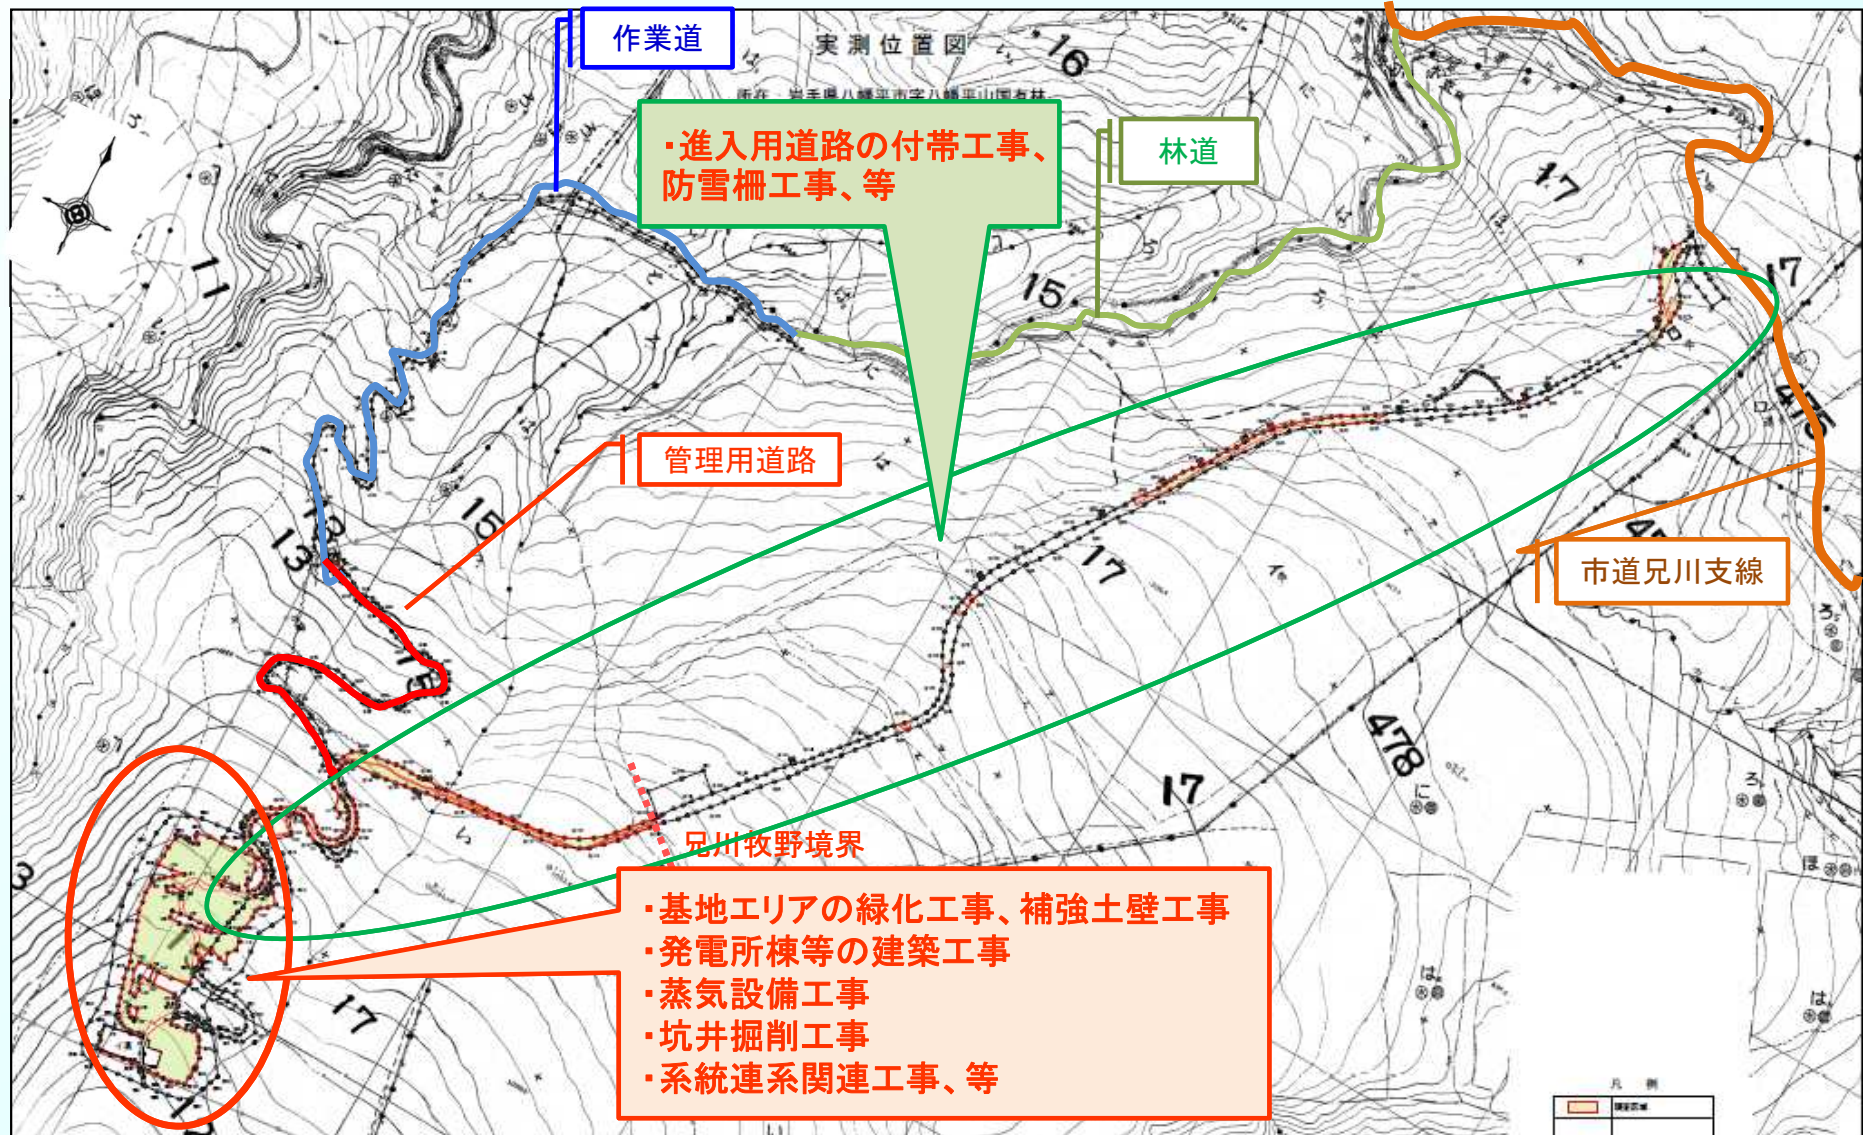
作業道

実測位置図

所在　岩手県八幡平市字八幡平山国有林

・進入用道路の付帯工事、防雪柵工事、等

林道

16

17

11

15

17

管理用道路

13

15

17

市道兄川支線

478

17

兄川牧野境界

・基地エリアの緑化工事、補強土壁工事
・発電所棟等の建築工事
・蒸気設備工事
・坑井掘削工事
・系統連系関連工事、等

17

凡　例